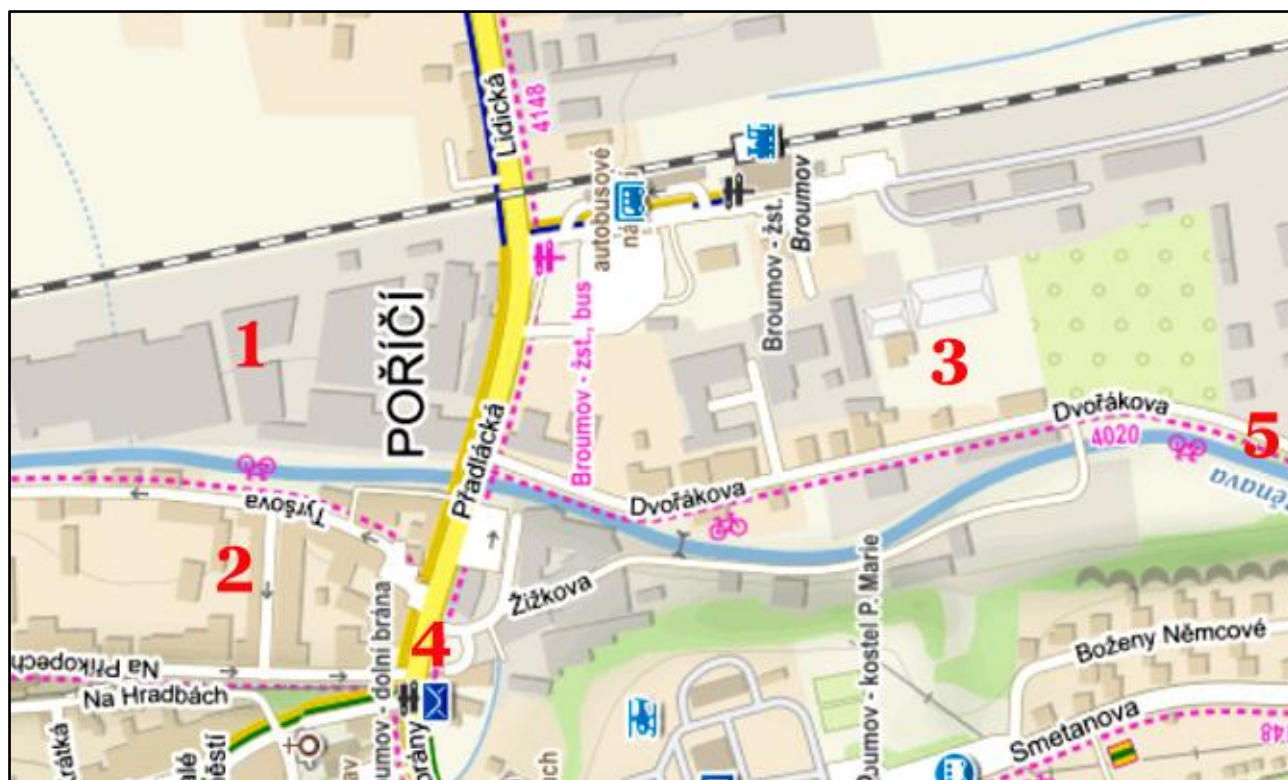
Lidická
4148
autobusové ná
Broumov - žst.
Broumov
1
POŘÍČÍ
Broumov - žst., bus
Broumov
3
Přadlácká
Dvořákova
4020
5
Dvořákova
Tyršova
2
Žižkova
Broumov - kostel P. Marie
Broumov - dolní brána
4
Na Příkopech
Na Hradbách
Boženy Němcové
Smetanova
Krátká
brány
48
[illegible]